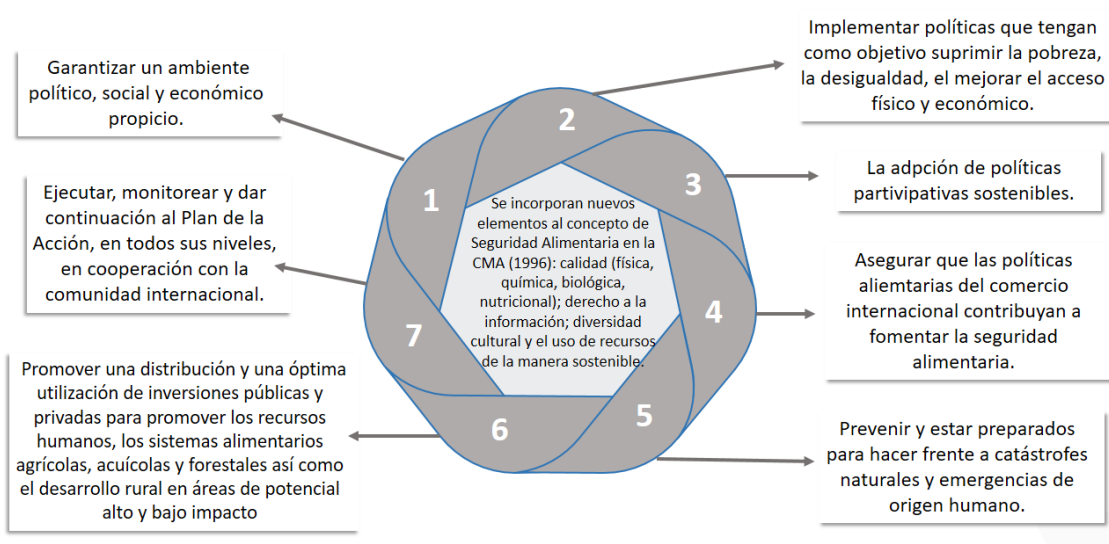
Garantizar un ambiente político, social y económico propicio.

Implementar políticas que tengan como objetivo suprimir la pobreza, la desigualdad, el mejorar el acceso físico y económico.

La adpción de políticas partivipativas sostenibles.

Ejecutar, monitorear y dar continuación al Plan de la Acción, en todos sus niveles, en cooperación con la comunidad internacional.

Asegurar que las políticas aliemtarias del comercio internacional contribuyan a fomentar la seguridad alimentaria.

Promover una distribución y una óptima utilización de inversiones públicas y privadas para promover los recursos humanos, los sistemas alimentarios agrícolas, acuícolas y forestales así como el desarrollo rural en áreas de potencial alto y bajo impacto

Prevenir y estar preparados para hacer frente a catástrofes naturales y emergencias de origen humano.

1

2

3

4

5

6

7

Se incorporan nuevos elementos al concepto de Seguridad Alimentaria en la CMA (1996): calidad (física, química, biológica, nutricional); derecho a la información; diversidad cultural y el uso de recursos de la manera sostenible.